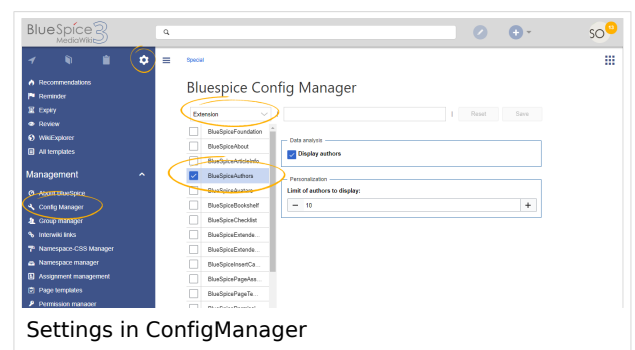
BlueSpice 3 MediaWiki

SO

Recommendations
Reminder
Expiry
Review
WikiExplorer
All templates

Management
About BlueSpice
Config Manager
Group manager
Interwiki links
Namespace-CSS Manager
Namespace manager
Assignment management
Page templates
Permission manager

Special

Bluespice Config Manager

Extension

Reset
Save

BlueSpiceFoundation
BlueSpiceAbout
BlueSpiceArticleInfo
BlueSpiceAuthors
BlueSpiceAvatars
BlueSpiceBookshelf
BlueSpiceChecklist
BlueSpiceExtende...
BlueSpiceExtende...
BlueSpiceInsertCa...
BlueSpicePageAss...
BlueSpicePageTe...
BlueSpicePermissi...

Data analysis
Display authors

Personalization
Limit of authors to display:
10

Settings in ConfigManager